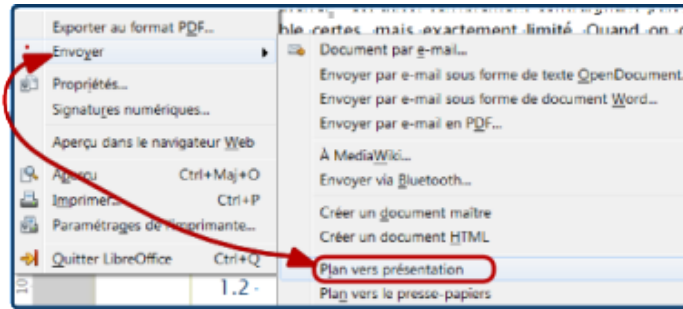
Exporter au format PDF...
Envoyer
Propriétés...
Signatures numériques...
Aperçu dans le navigateur Web
Aperçu Ctrl+Maj+O
Imprimer... Ctrl+P
Paramétrages de l'imprimante...
Quitter LibreOffice Ctrl+Q

Document par e-mail...
Envoyer par e-mail sous forme de texte OpenDocument...
Envoyer par e-mail sous forme de document Word...
Envoyer par e-mail en PDF...
À MediaWiki...
Envoyer via Bluetooth...
Créer un document maître
Créer un document HTML
Plan vers présentation
Plan vers le presse-papiers

ble certes, mais exactement limité. Quand on
1.2
10